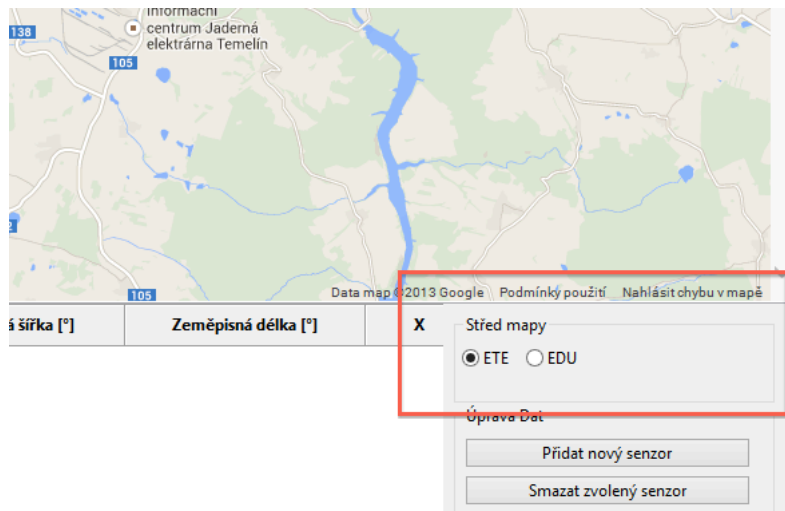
138
Informační centrum Jaderná elektrárna Temelín
105
2
105
Data map ©2013 Google Podmínky použití Nahlásit chybu v mapě

| á šířka [°] | Zeměpisná délka [°] | X |
|---|---|---|

Střed mapy
ETE EDU

Úprava Dat
Přidat nový senzor
Smazat zvolený senzor